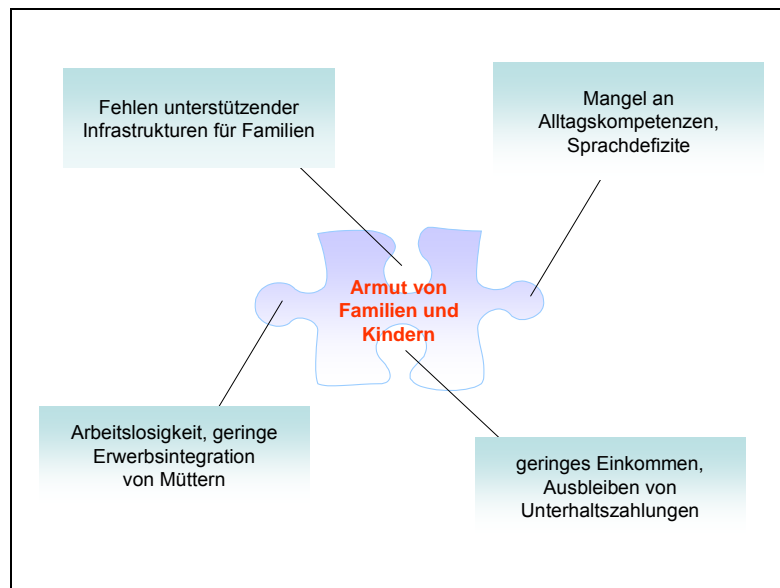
Fehlen unterstützender Infrastrukturen für Familien

Mangel an Alltagskompetenzen, Sprachdefizite

Armut von Familien und Kindern

Arbeitslosigkeit, geringe Erwerbsintegration von Müttern

geringes Einkommen, Ausbleiben von Unterhaltszahlungen